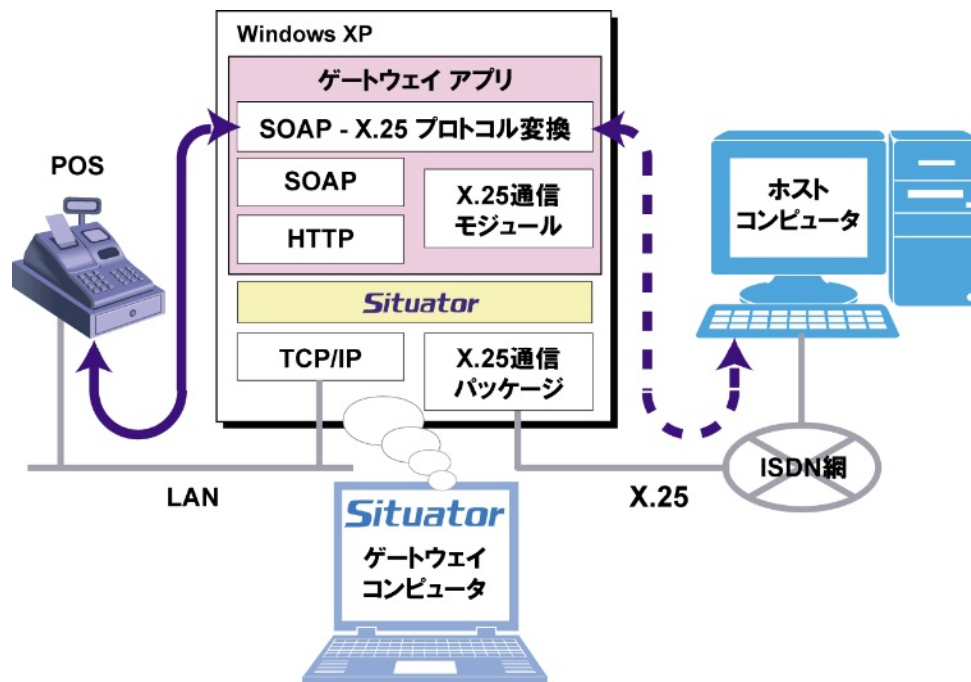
Windows XP

ゲートウェイ アプリ

SOAP - X.25 プロトコル変換

SOAP

HTTP

X.25通信 モジュール

Situator

TCP/IP

X.25通信 パッケージ

POS

ホスト コンピュータ

ISDN網

LAN

X.25

Situator

ゲートウェイ コンピュータ